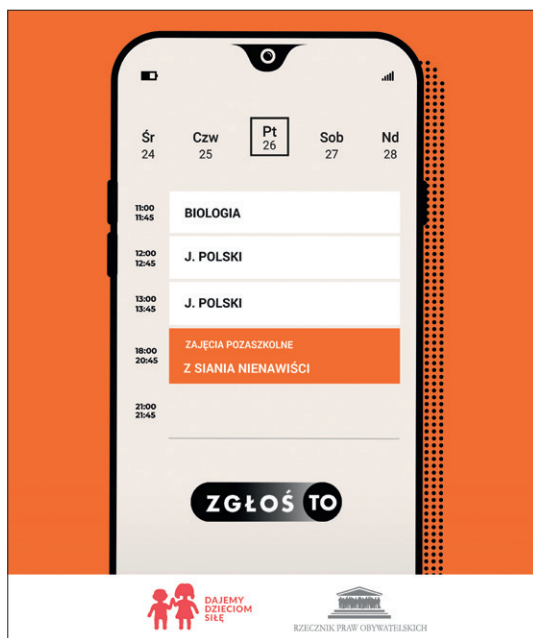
Śr
24

Czw
25

Pt
26

Sob
27

Nd
28

11:00
11:45

BIOLOGIA

12:00
12:45

J. POLSKI

13:00
13:45

J. POLSKI

18:00
20:45

ZAJĘCIA POZASZKOLNE
Z SIANIA NIENAWIŚCI

21:00
21:45

ZGŁOŚ TO

DAJEMY DZIECIOM SIŁĘ

RZECZNIK PRAW OBYWATELSKICH